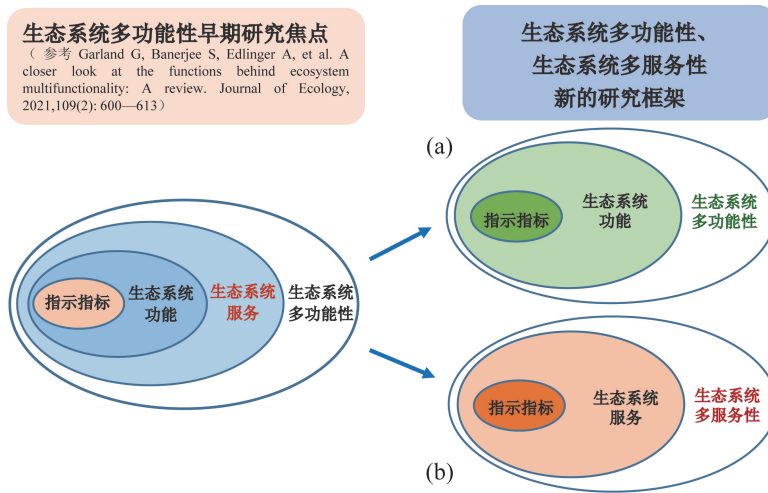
生态系统多功能性早期研究焦点

（参考 Garland G, Banerjee S, Edlinger A, et al. A closer look at the functions behind ecosystem multifunctionality: A review. Journal of Ecology, 2021,109(2): 600—613）

生态系统多功能性、生态系统多服务性新的研究框架

(a)

指示指标

生态系统功能

生态系统服务

生态系统多功能性

指示指标

生态系统功能

生态系统多功能性

指示指标

生态系统服务

生态系统多服务性

(b)